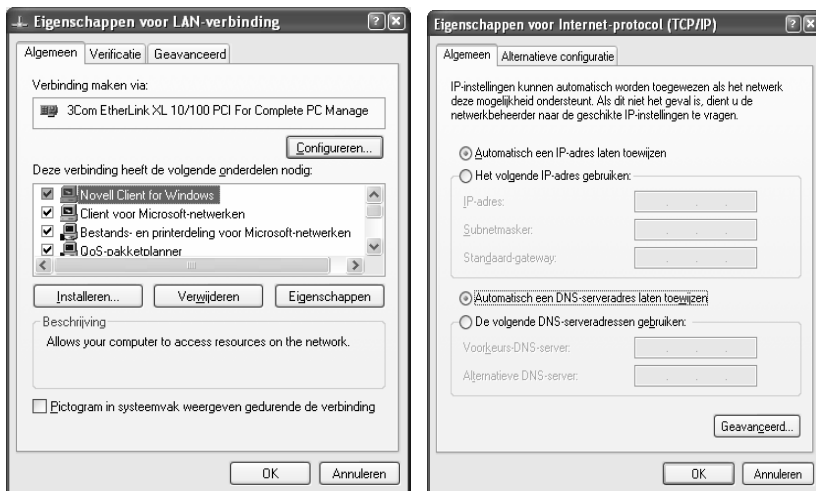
Eigenschappen voor LAN-verbinding

Algemeen | Verificatie | Geavanceerd

Verbinding maken via:

3Com EtherLink XL 10/100 PCI For Complete PC Manage

Configureren...

Deze verbinding heeft de volgende onderdelen nodig:

Novell Client for Windows
Client voor Microsoft-netwerken
Bestands- en printerdeling voor Microsoft-netwerken
QoS-pakketplanner

Installeren... | Verwijderen | Eigenschappen

Beschrijving

Allows your computer to access resources on the network.

Pictogram in systeemvak weergeven gedurende de verbinding

OK | Annuleren

Eigenschappen voor Internet-protocol (TCP/IP)

Algemeen | Alternatieve configuratie

IP-instellingen kunnen automatisch worden toegewezen als het netwerk deze mogelijkheid ondersteunt. Als dit niet het geval is, dient u de netwerkbeheerder naar de geschikte IP-instellingen te vragen.

Automatisch een IP-adres laten toewijzen
Het volgende IP-adres gebruiken:
IP-adres:
Subnetmasker:
Standaard-gateway:

Automatisch een DNS-serveradres laten toewijzen
De volgende DNS-serveradressen gebruiken:
Voorkeurs-DNS-server:
Alternatieve DNS-server:

Geavanceerd...

OK | Annuleren